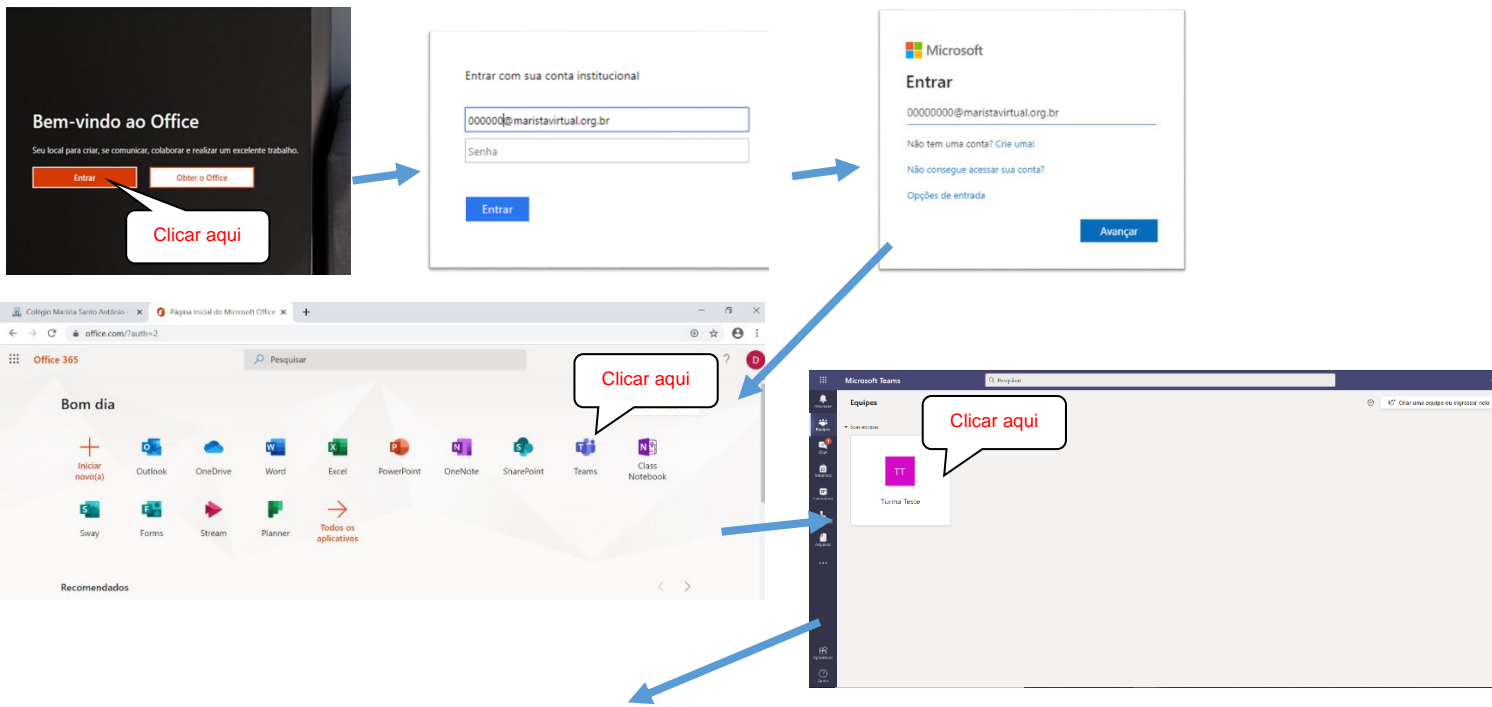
Bem-vindo ao Office

Seu local para criar, se comunicar, colaborar e realizar um excelente trabalho.

Entrar

Obter o Office

Clicar aqui

Entrar com sua conta institucional

000000@maristavirtual.org.br

Senha

Entrar

Microsoft

Entrar

00000000@maristavirtual.org.br

Não tem uma conta? Crie uma!

Não consegue acessar sua conta?

Opções de entrada

Avançar

Colégio Marista Santo Antônio

Página Inicial do Microsoft Office

office.com/?auth=2

Office 365

Pesquisar

Clicar aqui

Bom dia

Iniciar novo(a)

Outlook

OneDrive

Word

Excel

PowerPoint

OneNote

SharePoint

Teams

Class Notebook

Sway

Forms

Stream

Planner

Todos os aplicativos

Recomendados

Microsoft Teams

Pesquisar

Equipes

Criar uma equipe ou ingressar nela

Suas equipes

Clicar aqui

TT

Turma Teste